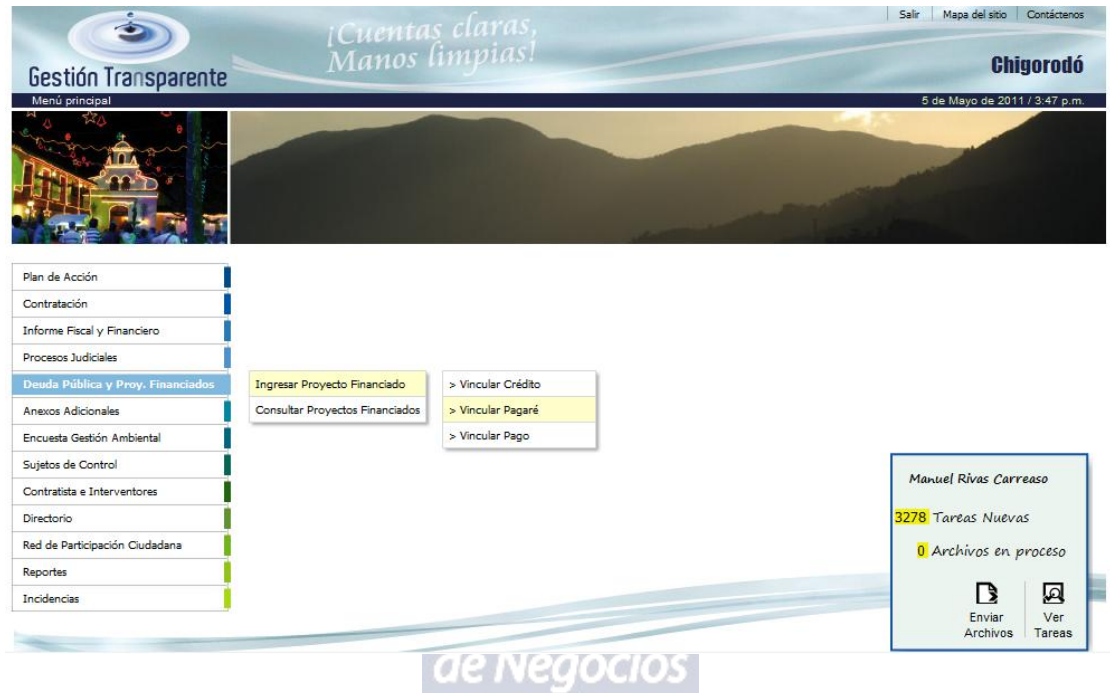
Salir | Mapa del sitio | Contáctenos

Gestión Transparente

¡Cuentas claras, Manos limpias!

Chigorodó

Menú principal

5 de Mayo de 2011 / 3:47 p.m.

Plan de Acción
Contratación
Informe Fiscal y Financiero
Procesos Judiciales
Deuda Pública y Proy. Financiados
Anexos Adicionales
Encuesta Gestión Ambiental
Sujetos de Control
Contratista e Interventores
Directorio
Red de Participación Ciudadana
Reportes
Incidencias

Ingresar Proyecto Financiado
Consultar Proyectos Financiados

> Vincular Crédito
> Vincular Pagaré
> Vincular Pago

Manuel Rivas Carreaso

3278 Tareas Nuevas

0 Archivos en proceso

Enviar Archivos

Ver Tareas

de Negocios